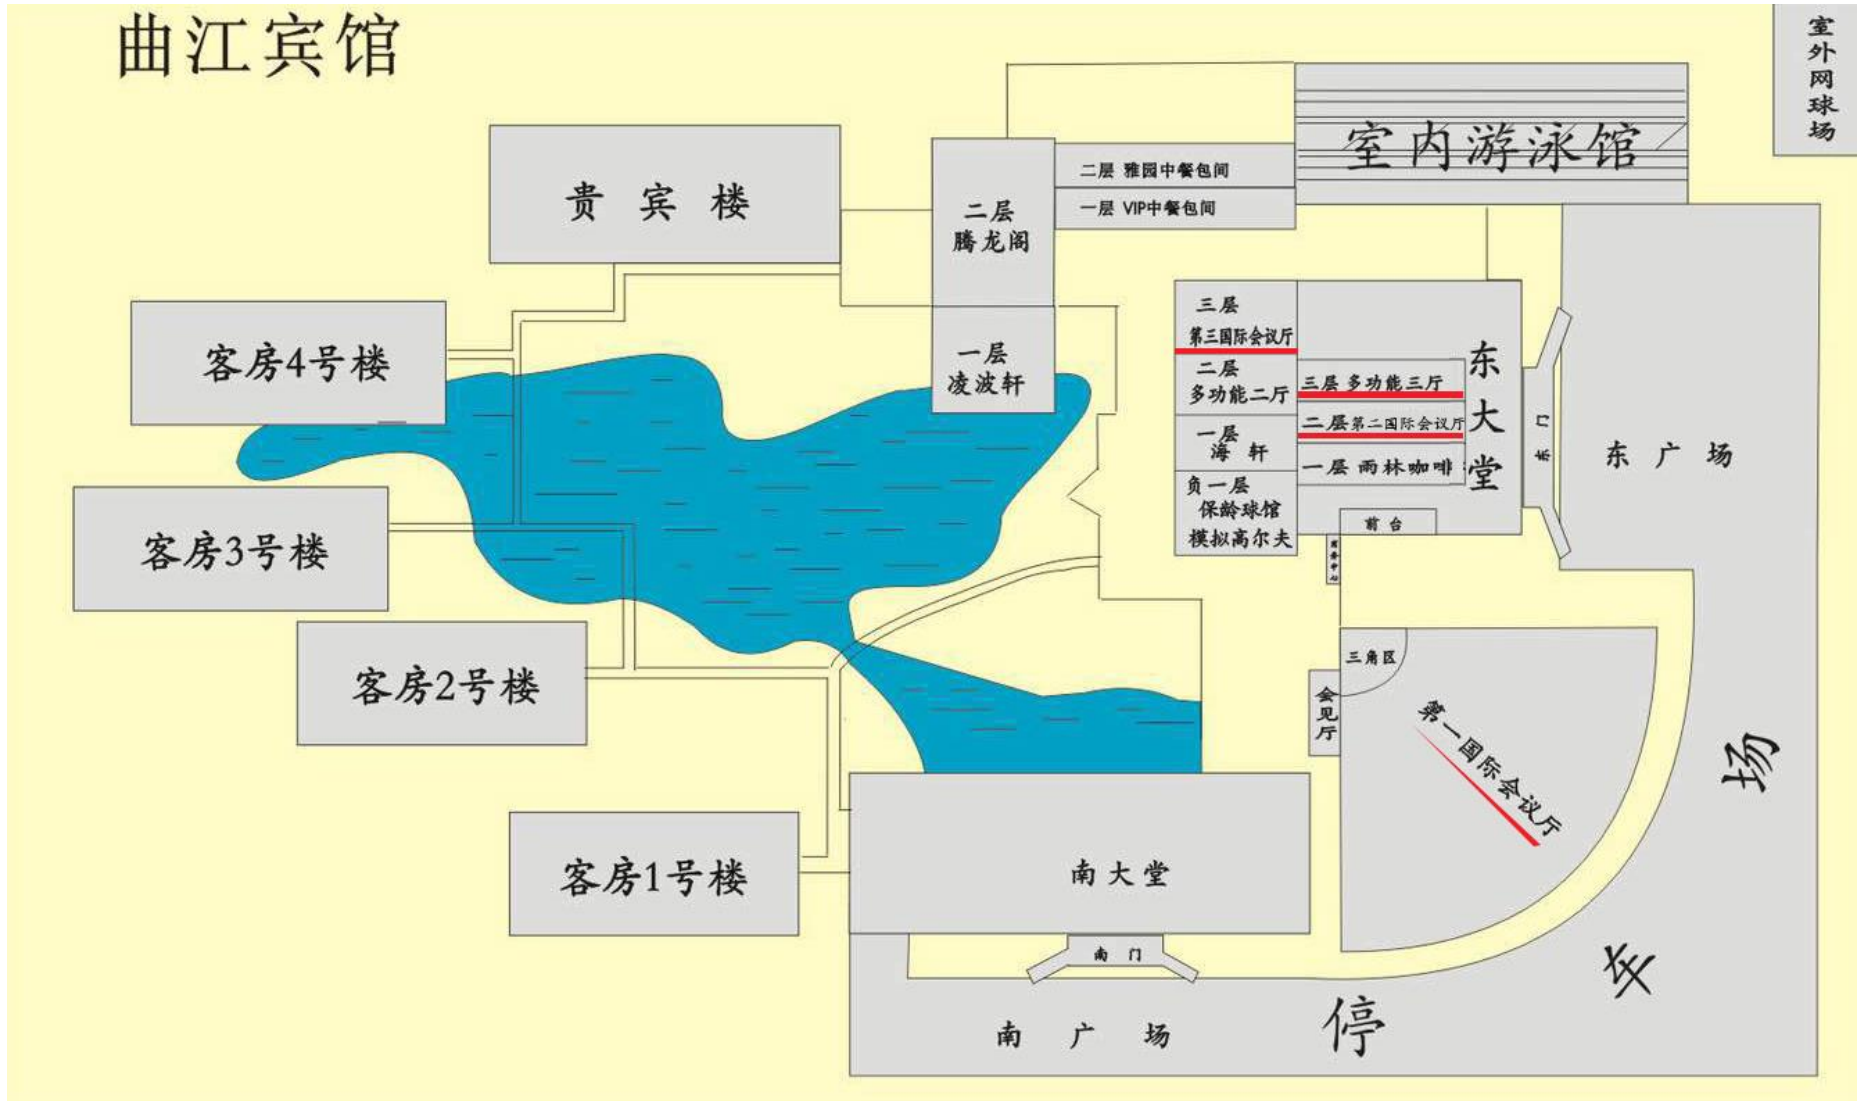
曲江宾馆

室外网球场

室内游泳馆

二层 雅园中餐包间

一层 VIP中餐包间

贵宾楼

二层
腾龙阁

一层
凌波轩

客房4号楼

客房3号楼

客房2号楼

客房1号楼

三层
第三国际会议厅

二层
多功能二厅

一层
海轩

负一层
保龄球馆
模拟高尔夫

三层 多功能三厅

二层第二国际会议厅

一层 雨林咖啡

东大堂

东门

东广场

前台

商务中心

三角区

会见厅

第一国际会议厅

南大堂

南门

南广场

停车场